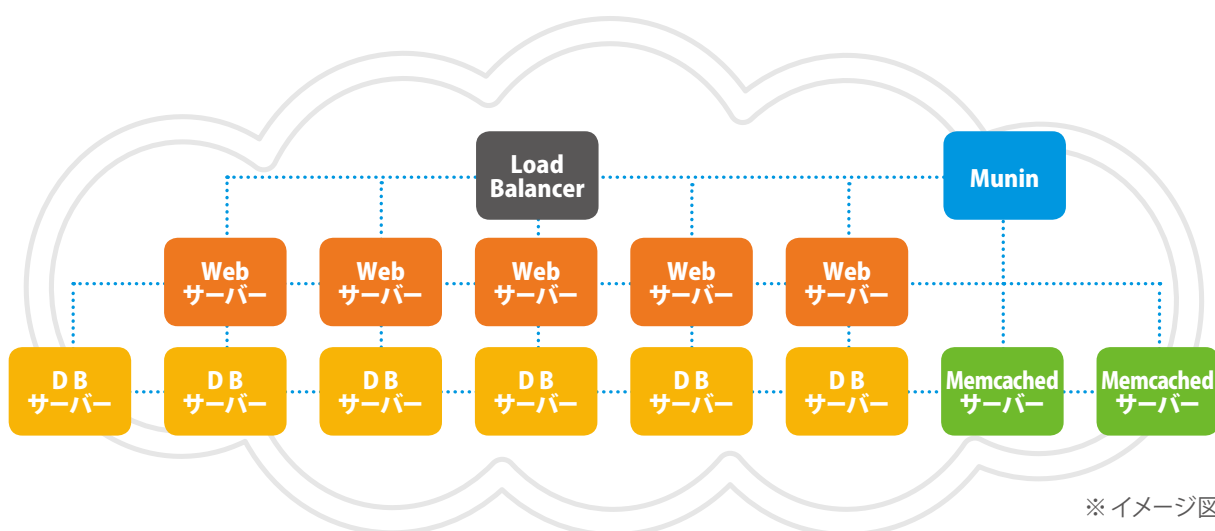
Load Balancer

Munin

Web サーバー

Web サーバー

Web サーバー

Web サーバー

Web サーバー

D B サーバー

D B サーバー

D B サーバー

D B サーバー

D B サーバー

D B サーバー

Memcached サーバー

Memcached サーバー

※ イメージ図